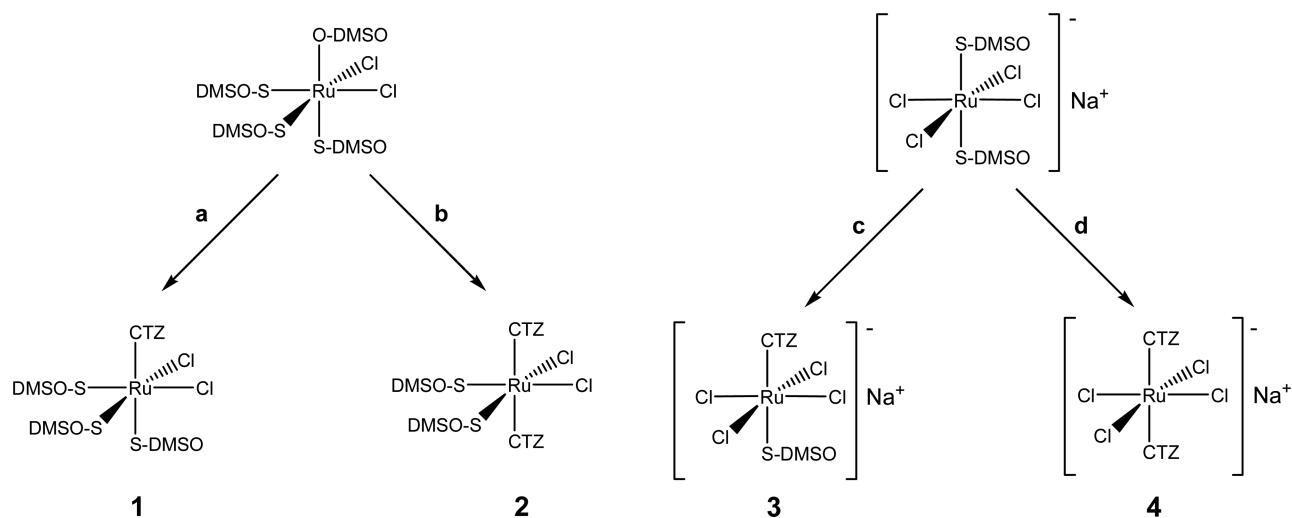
O-DMSO
Cl
DMSO-S
Ru
Cl
DMSO-S
S-DMSO

S-DMSO
Cl
Cl
Ru
Cl
Cl
S-DMSO
-
$Na^+$

a
b
c
d

CTZ
Cl
DMSO-S
Ru
Cl
DMSO-S
S-DMSO

CTZ
Cl
DMSO-S
Ru
Cl
DMSO-S
CTZ

CTZ
Cl
Cl
Ru
Cl
Cl
S-DMSO
-
$Na^+$

CTZ
Cl
Cl
Ru
Cl
Cl
CTZ
-
$Na^+$

1
2
3
4